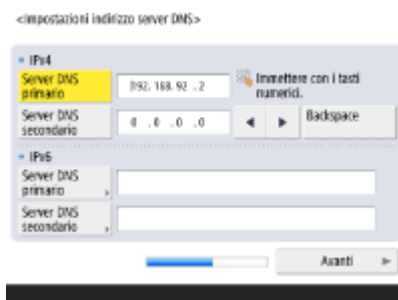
<Impostazioni indirizzo server DNS>

IPv4

Server DNS primario

192. 168. 92 . 2

Immettere con i tasti numerici.

Server DNS secondario

0 . 0 . 0 . 0

◄ ►

Backspace

IPv6

Server DNS primario

Server DNS secondario

Avanti ►